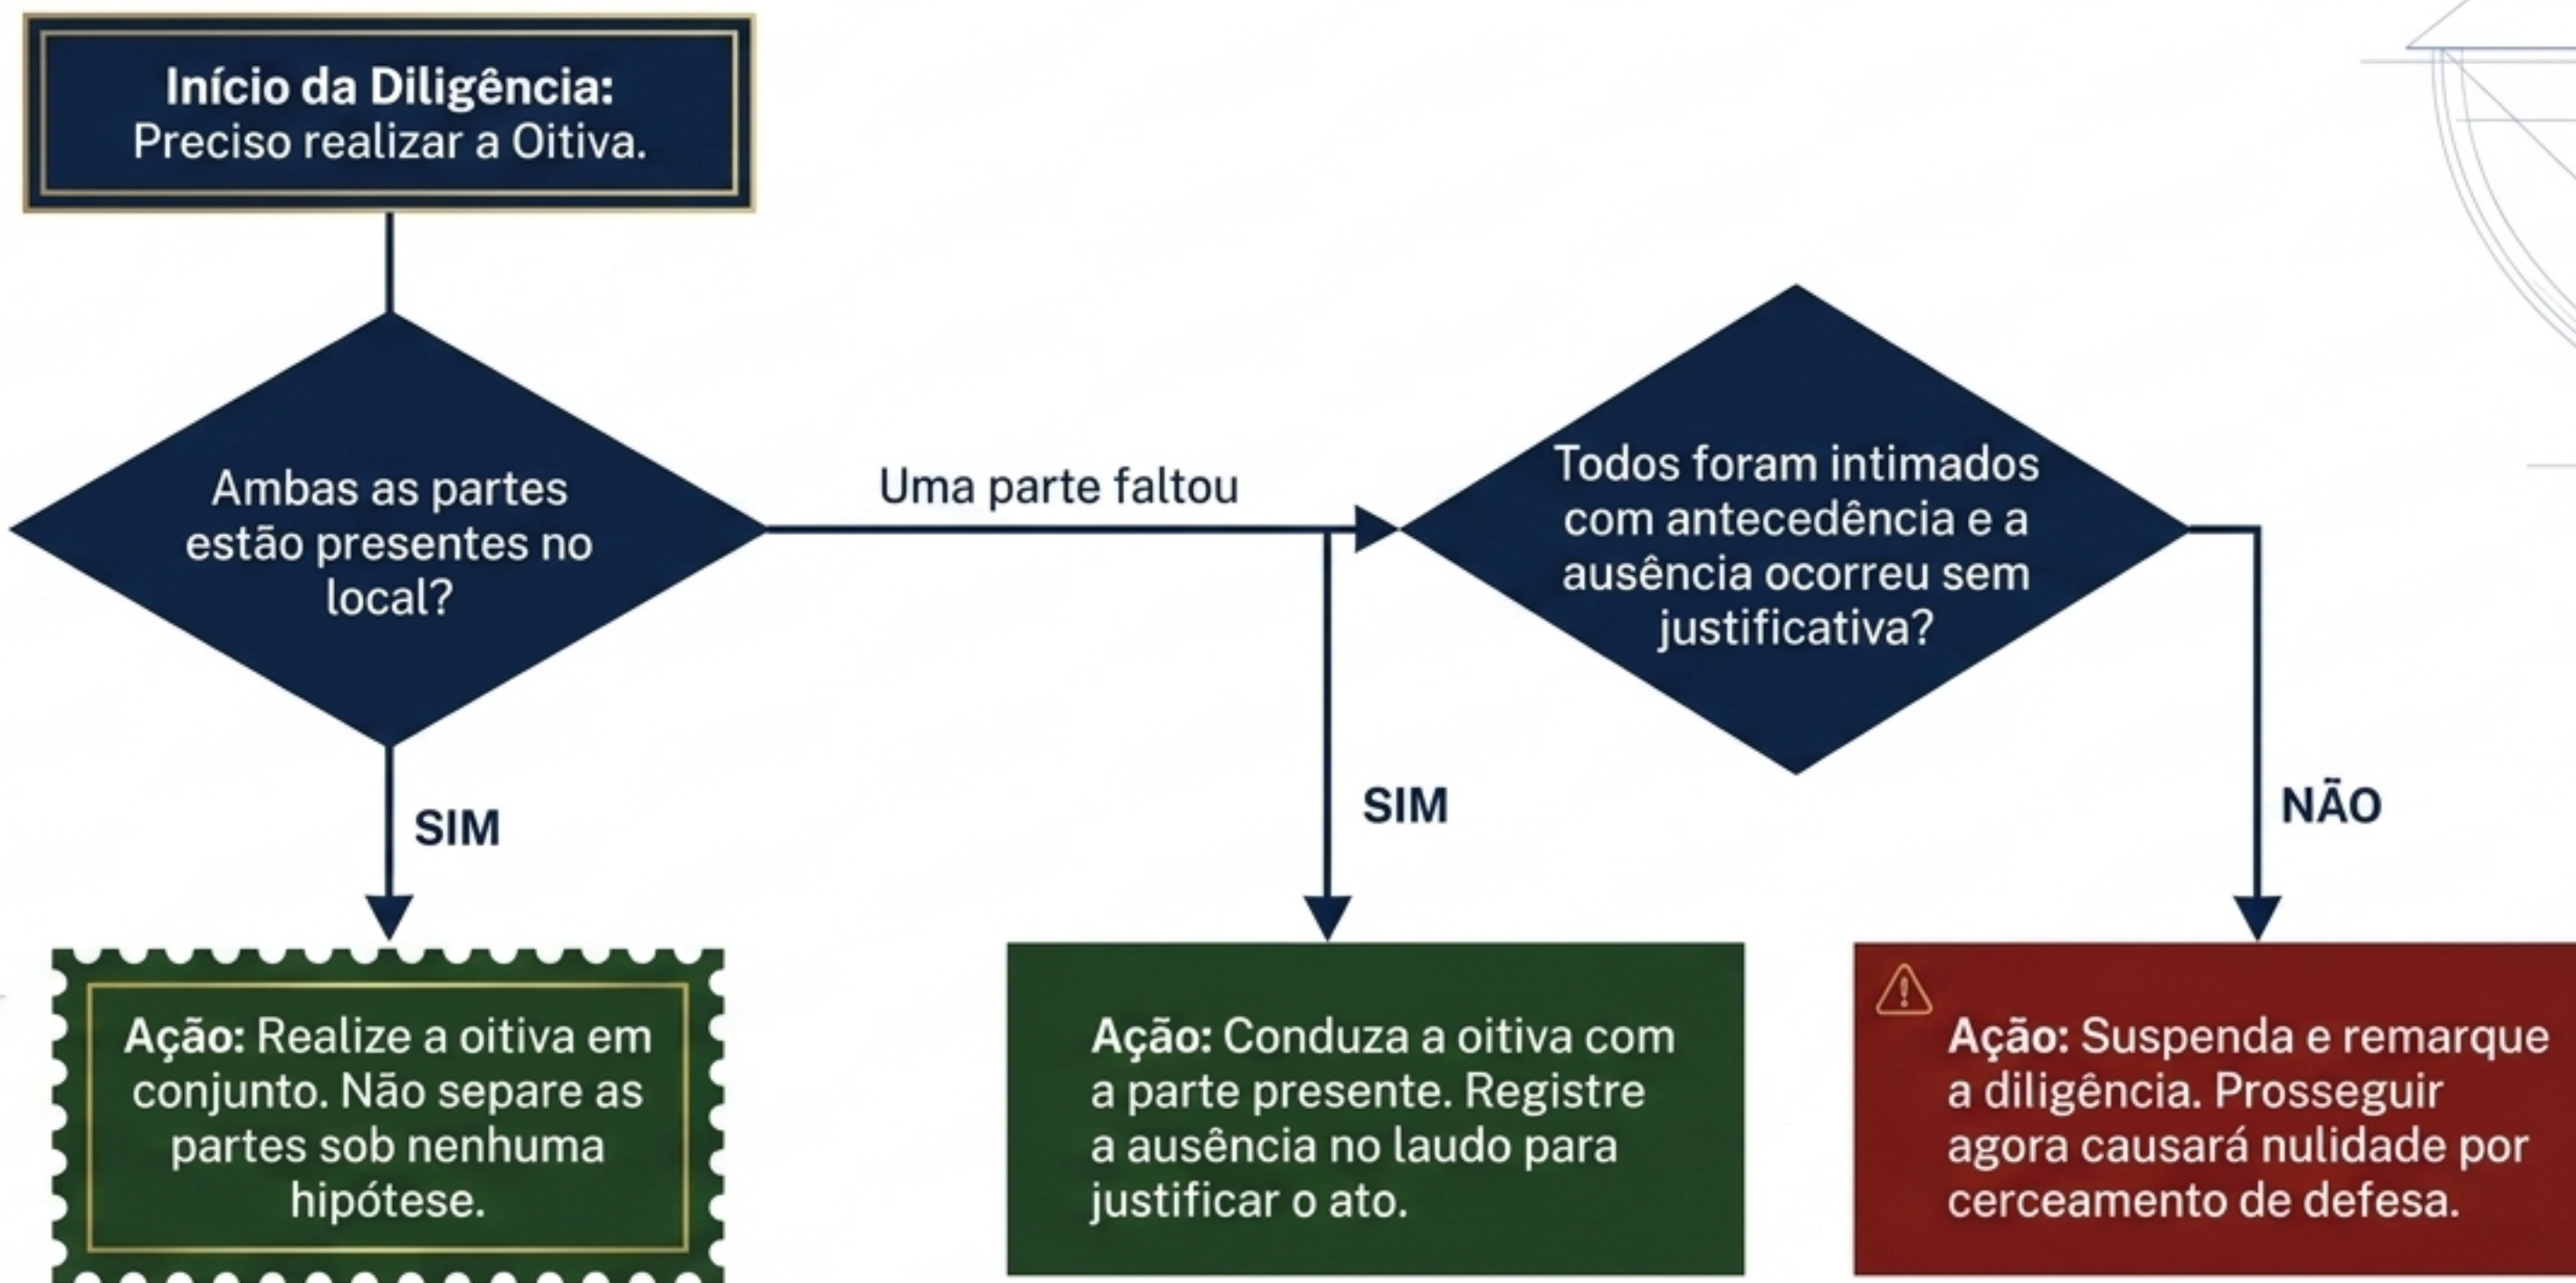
**Início da Diligência:**
Preciso realizar a Oitiva.

Ambas as partes estão presentes no local?

Uma parte faltou

Todos foram intimados com antecedência e a ausência ocorreu sem justificativa?

SIM

SIM

NÃO

**Ação:** Realize a oitiva em conjunto. Não separe as partes sob nenhuma hipótese.

**Ação:** Conduza a oitiva com a parte presente. Registre a ausência no laudo para justificar o ato.

**Ação:** Suspenda e remarque a diligência. Prosseguir agora causará nulidade por cerceamento de defesa.